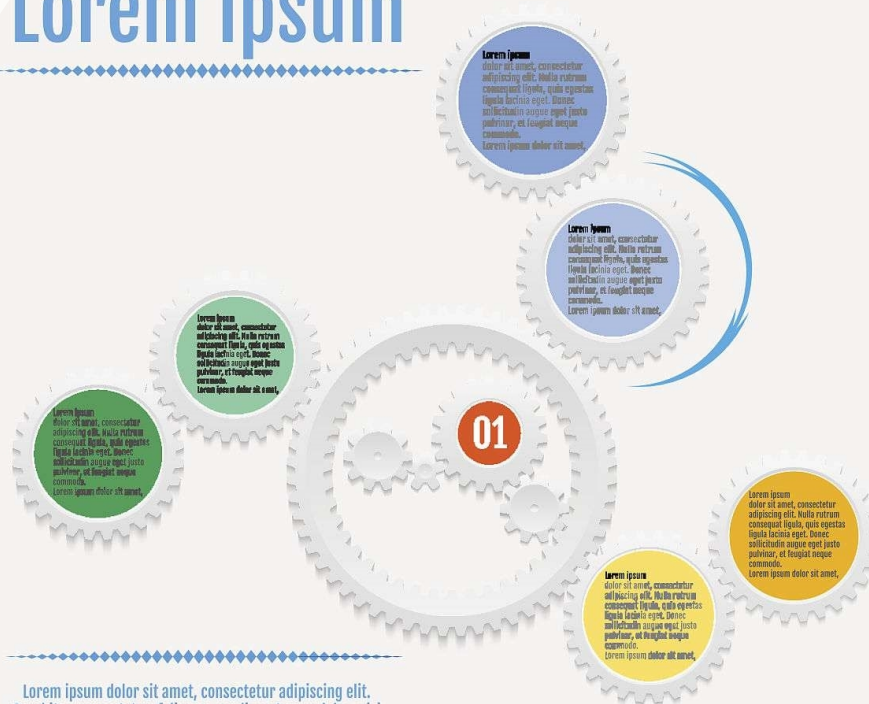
Lorem ipsum

Lorem ipsum
dolor sit amet, consectetur adipiscing elit. Nulla rutrum consequat ligula, quis egestas ligula lacinia eget. Donec sollicitudin augue eget justo pulvinar, et feugiat neque commodo.
Lorem ipsum dolor sit amet.

Lorem ipsum
dolor sit amet, consectetur adipiscing elit. Nulla rutrum consequat ligula, quis egestas ligula lacinia eget. Donec sollicitudin augue eget justo pulvinar, et feugiat neque commodo.
Lorem ipsum dolor sit amet.

Lorem ipsum
dolor sit amet, consectetur adipiscing elit. Nulla rutrum consequat ligula, quis egestas ligula lacinia eget. Donec sollicitudin augue eget justo pulvinar, et feugiat neque commodo.
Lorem ipsum dolor sit amet.

Lorem ipsum
dolor sit amet, consectetur adipiscing elit. Nulla rutrum consequat ligula, quis egestas ligula lacinia eget. Donec sollicitudin augue eget justo pulvinar, et feugiat neque commodo.
Lorem ipsum dolor sit amet.

01

Lorem ipsum
dolor sit amet, consectetur adipiscing elit. Nulla rutrum consequat ligula, quis egestas ligula lacinia eget. Donec sollicitudin augue eget justo pulvinar, et feugiat neque commodo.
Lorem ipsum dolor sit amet,

Lorem ipsum
dolor sit amet, consectetur adipiscing elit. Nulla rutrum consequat ligula, quis egestas ligula lacinia eget. Donec sollicitudin augue eget justo pulvinar, et feugiat neque commodo.
Lorem ipsum dolor sit amet,

Lorem ipsum dolor sit amet, consectetur adipiscing elit.
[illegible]